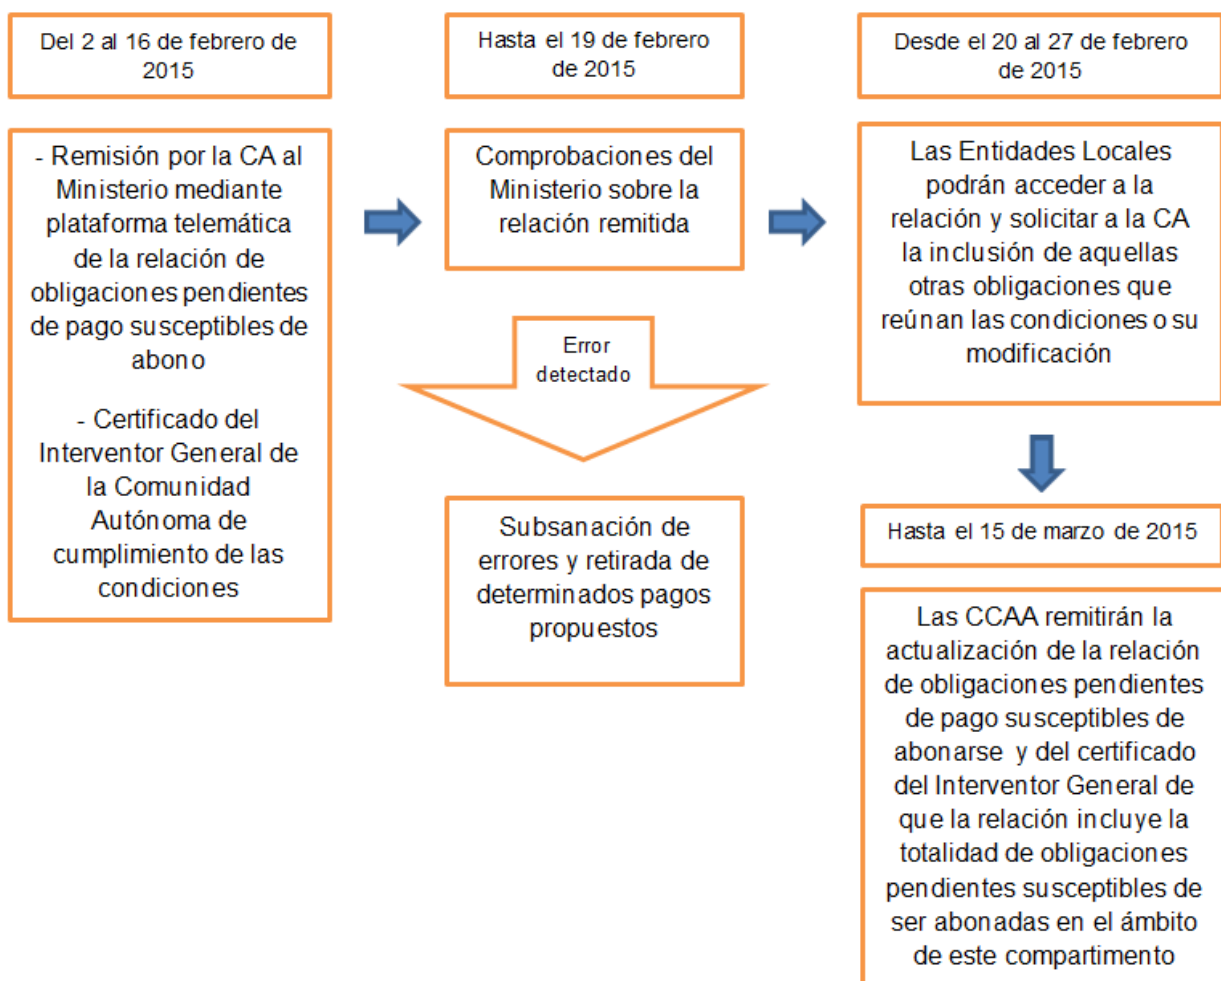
Del 2 al 16 de febrero de 2015

- Remisión por la CA al Ministerio mediante plataforma telemática de la relación de obligaciones pendientes de pago susceptibles de abono

- Certificado del Interventor General de la Comunidad Autónoma de cumplimiento de las condiciones

Hasta el 19 de febrero de 2015

Comprobaciones del Ministerio sobre la relación remitida

Error detectado

Subsanación de errores y retirada de determinados pagos propuestos

Desde el 20 al 27 de febrero de 2015

Las Entidades Locales podrán acceder a la relación y solicitar a la CA la inclusión de aquellas otras obligaciones que reúnan las condiciones o su modificación

Hasta el 15 de marzo de 2015

Las CCAA remitirán la actualización de la relación de obligaciones pendientes de pago susceptibles de abonarse y del certificado del Interventor General de que la relación incluye la totalidad de obligaciones pendientes susceptibles de ser abonadas en el ámbito de este compartimento